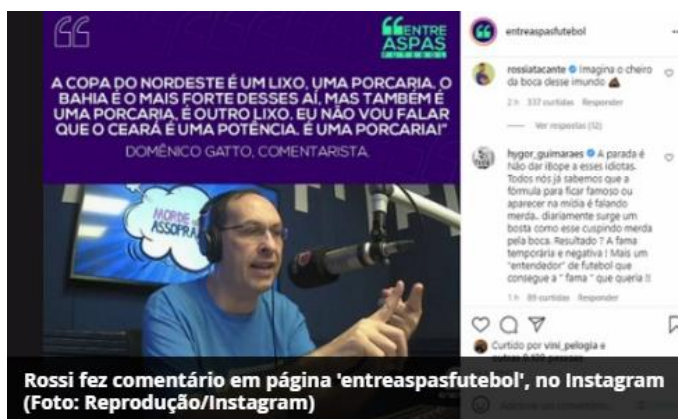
ENTRE ASPAS

A COPA DO NORDESTE É UM LIXO, UMA PORCARIA. O BAHIA É O MAIS FORTE DESSES AÍ, MAS TAMBÉM É UMA PORCARIA. É OUTRO LIXO. EU NÃO VOU FALAR QUE O CEARÁ É UMA POTÊNCIA. É UMA PORCARIA!"

DOMÊNICO GATTO, COMENTARISTA

MORDE ASSOPRA

entreaspasfutebol

rossiatacante Imagina o cheiro da boca desse imundo
2 h 337 curtidas Responder
Ver respostas (32)

hygor_guimaraes A parada é não dar ibope a esses idiotas. Todos nós já sabemos que a fórmula para ficar famoso ou aparecer na mídia é falando merda.. diariamente surge um bosta como esse cuspindo merda pela boca. Resultado ? A fama temporária e negativa ! Mais um "entendedor" de futebol que consegue a " fama " que queria !!
1 h 89 curtidas Responder

Curtido por vini_pelogia e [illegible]

Rossi fez comentário em página 'entreaspasfutebol', no Instagram (Foto: Reprodução/Instagram)